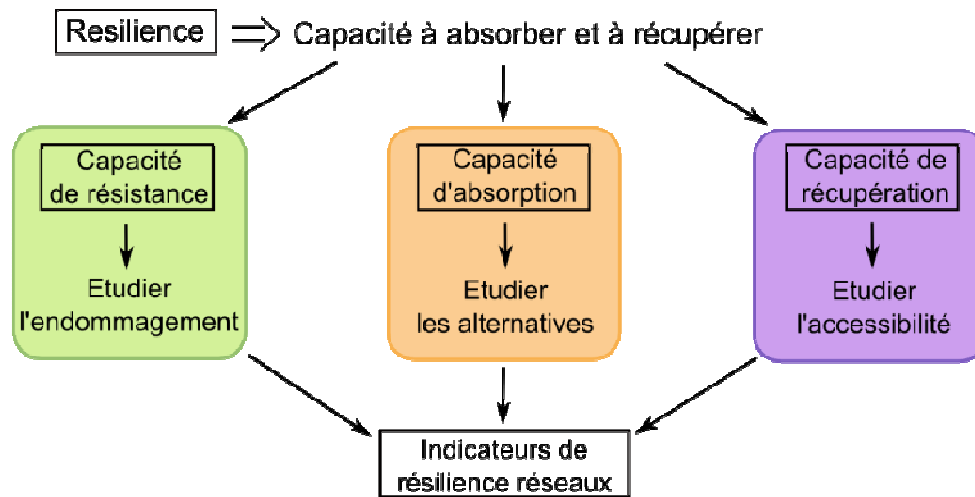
Resilience ⟹ Capacité à absorber et à récupérer

Capacité de résistance

Etudier l'endommagement

Capacité d'absorption

Etudier les alternatives

Capacité de récupération

Etudier l'accessibilité

Indicateurs de résilience réseaux